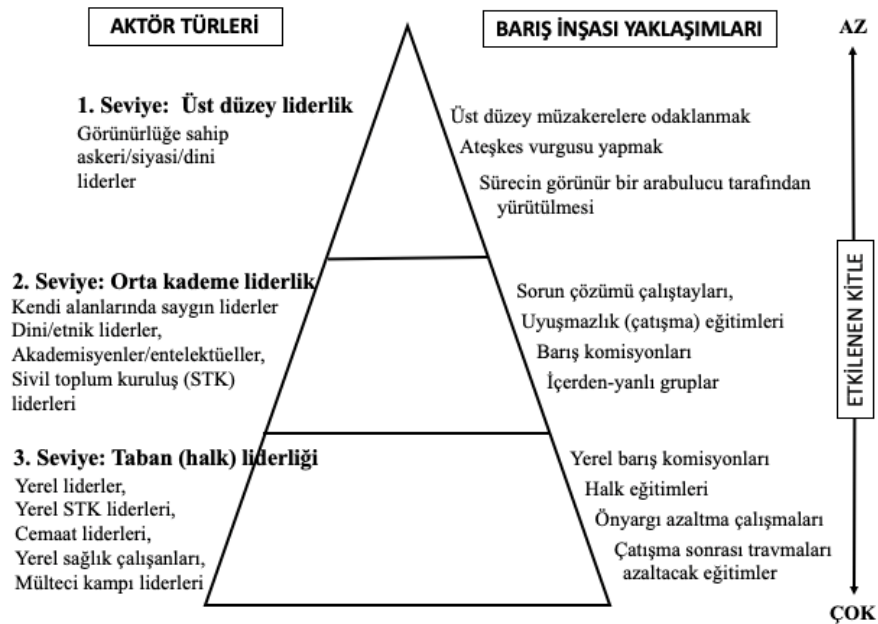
AKTÖR TÜRLERİ

BARIŞ İNŞASI YAKLAŞIMLARI

AZ

1. Seviye: Üst düzey liderlik
Görünürlüğe sahip askeri/siyasi/dini liderler

Üst düzey müzakerelere odaklanmak
Ateşkes vurgusu yapmak
Sürecin görünür bir arabulucu tarafından yürütülmesi

2. Seviye: Orta kademe liderlik
Kendi alanlarında saygın liderler
Dini/etnik liderler,
Akademisyenler/entelektüeller,
Sivil toplum kuruluş (STK) liderleri

Sorun çözümü çalıştayları,
Uyuşmazlık (çatışma) eğitimleri
Barış komisyonları
İçerden-yanlı gruplar

ETKİLENEN KİTLE

3. Seviye: Taban (halk) liderliği
Yerel liderler,
Yerel STK liderleri,
Cemaat liderleri,
Yerel sağlık çalışanları,
Mülteci kampı liderleri

Yerel barış komisyonları
Halk eğitimleri
Önyargı azaltma çalışmaları
Çatışma sonrası travmaları azaltacak eğitimler

ÇOK